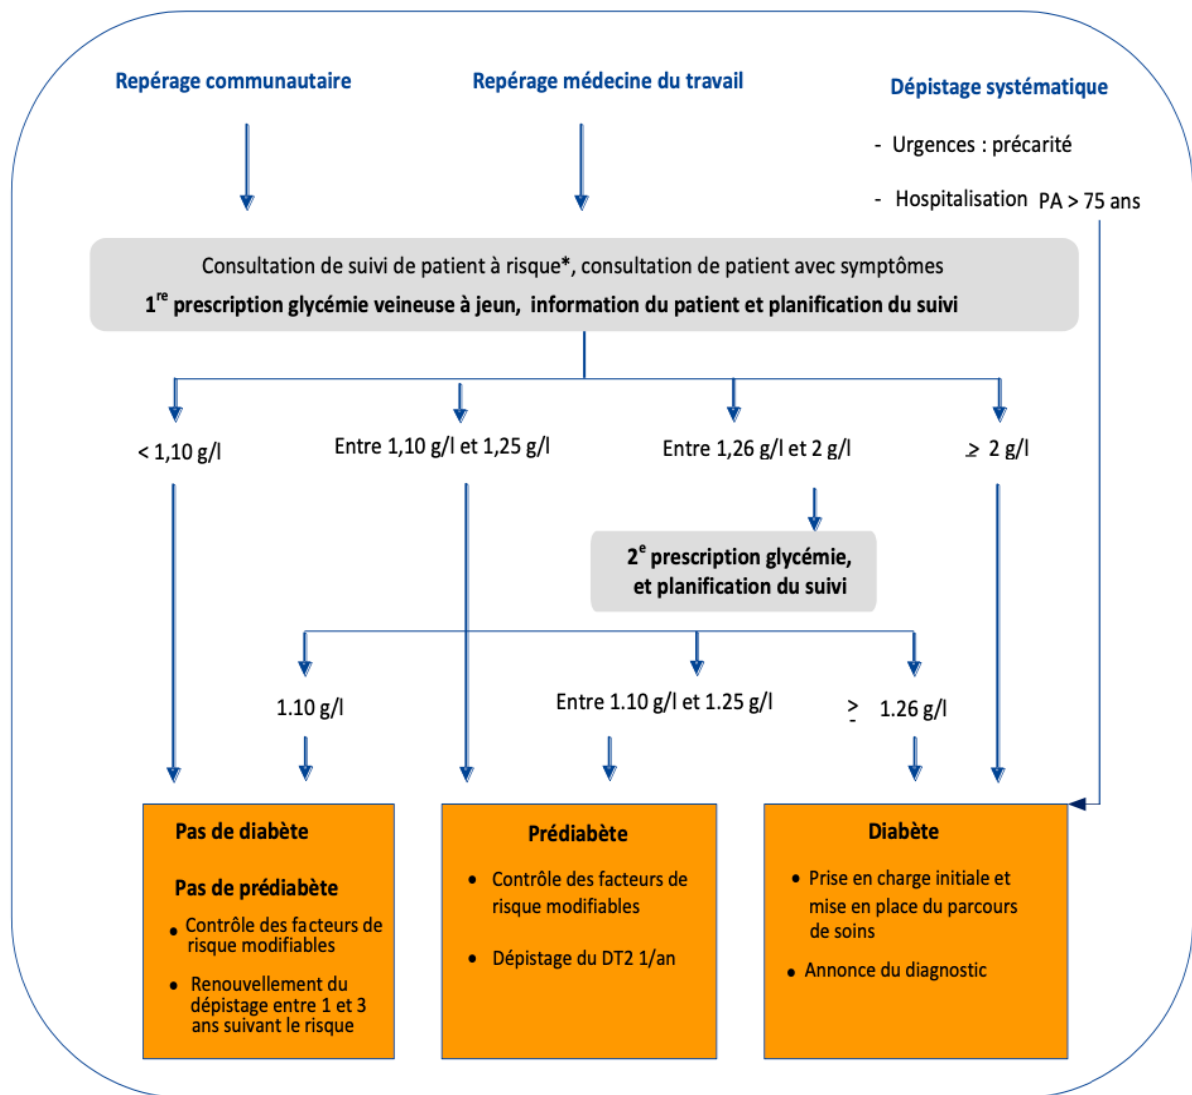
Repérage communautaire

Repérage médecine du travail

Dépistage systématique

- Urgences : précarité
- Hospitalisation PA > 75 ans

Consultation de suivi de patient à risque*, consultation de patient avec symptômes
1$^{re}$ prescription glycémie veineuse à jeun, information du patient et planification du suivi

< 1,10 g/l

Entre 1,10 g/l et 1,25 g/l

Entre 1,26 g/l et 2 g/l

≥ 2 g/l

2$^{e}$ prescription glycémie, et planification du suivi

1.10 g/l

Entre 1.10 g/l et 1.25 g/l

≥ 1.26 g/l

Pas de diabète

Pas de prédiabète

• Contrôle des facteurs de risque modifiables

• Renouvellement du dépistage entre 1 et 3 ans suivant le risque

Prédiabète

• Contrôle des facteurs de risque modifiables

• Dépistage du DT2 1/an

Diabète

• Prise en charge initiale et mise en place du parcours de soins

• Annonce du diagnostic